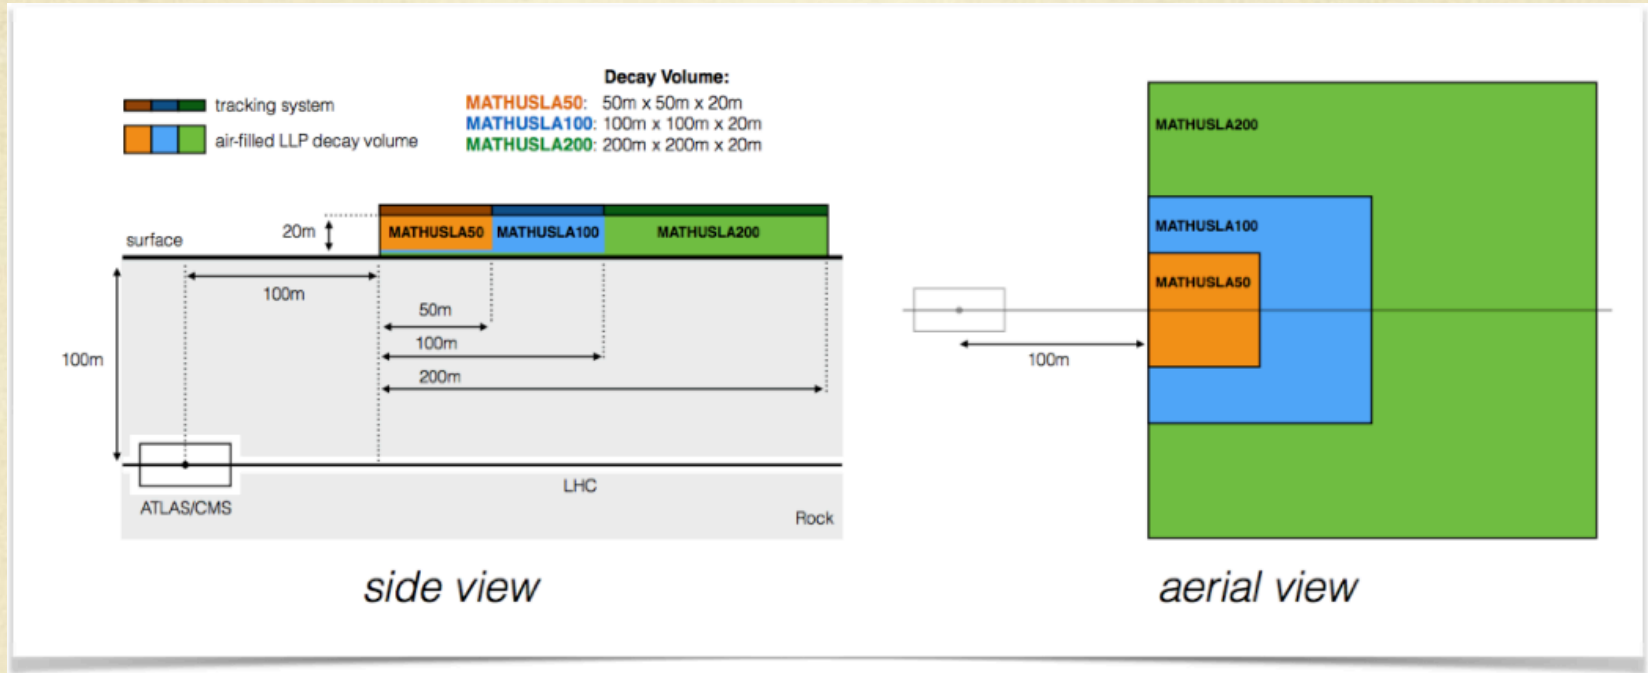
tracking system
air-filled LLP decay volume

Decay Volume:
MATHUSLA50: 50m x 50m x 20m
MATHUSLA100: 100m x 100m x 20m
MATHUSLA200: 200m x 200m x 20m

surface
20m
MATHUSLA50
MATHUSLA100
MATHUSLA200
100m
50m
100m
200m
100m
ATLAS/CMS
LHC
Rock

side view

MATHUSLA200
MATHUSLA100
MATHUSLA50
100m

aerial view